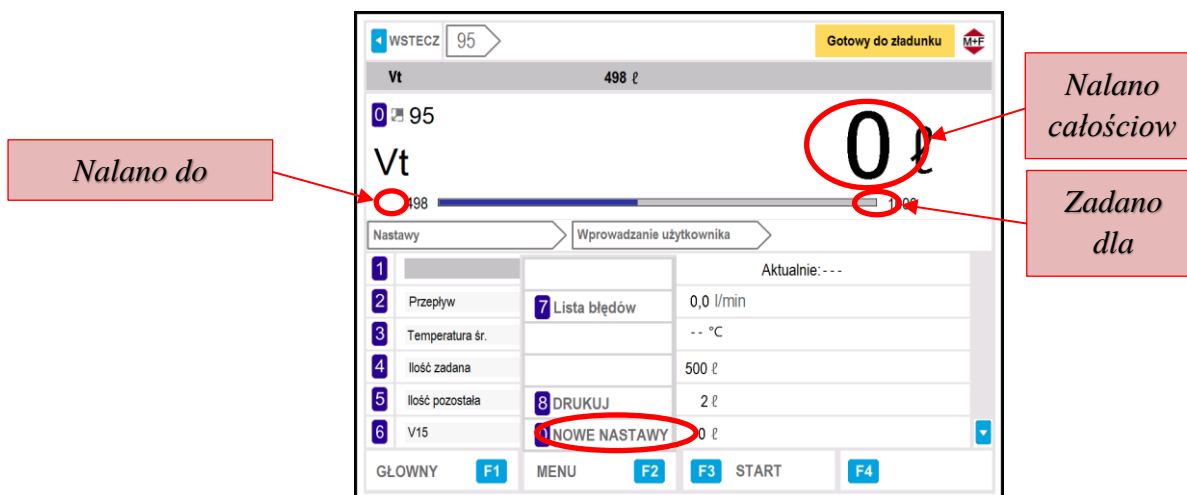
WSTECZ 95 Gotowy do załadunku M+F

Vt 498 ℓ

0 95

Vt

0 ℓ

498 1 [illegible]

Nalano całościow

Nalano do

Zadano dla

Nastawy Wprowadzanie użytkownika

| | | |
|---|---|---|
| 1 | | Aktualnie: - - - |
| 2 Przepływ | 7 Lista błędów | 0,0 l/min |
| 3 Temperatura śr. | | - - °C |
| 4 Ilość zadana | | 500 ℓ |
| 5 Ilość pozostała | 8 DRUKUJ | 2 ℓ |
| 6 V15 | 0 NOWE NASTAWY | 0 ℓ |

GŁOWNY F1 MENU F2 F3 START F4